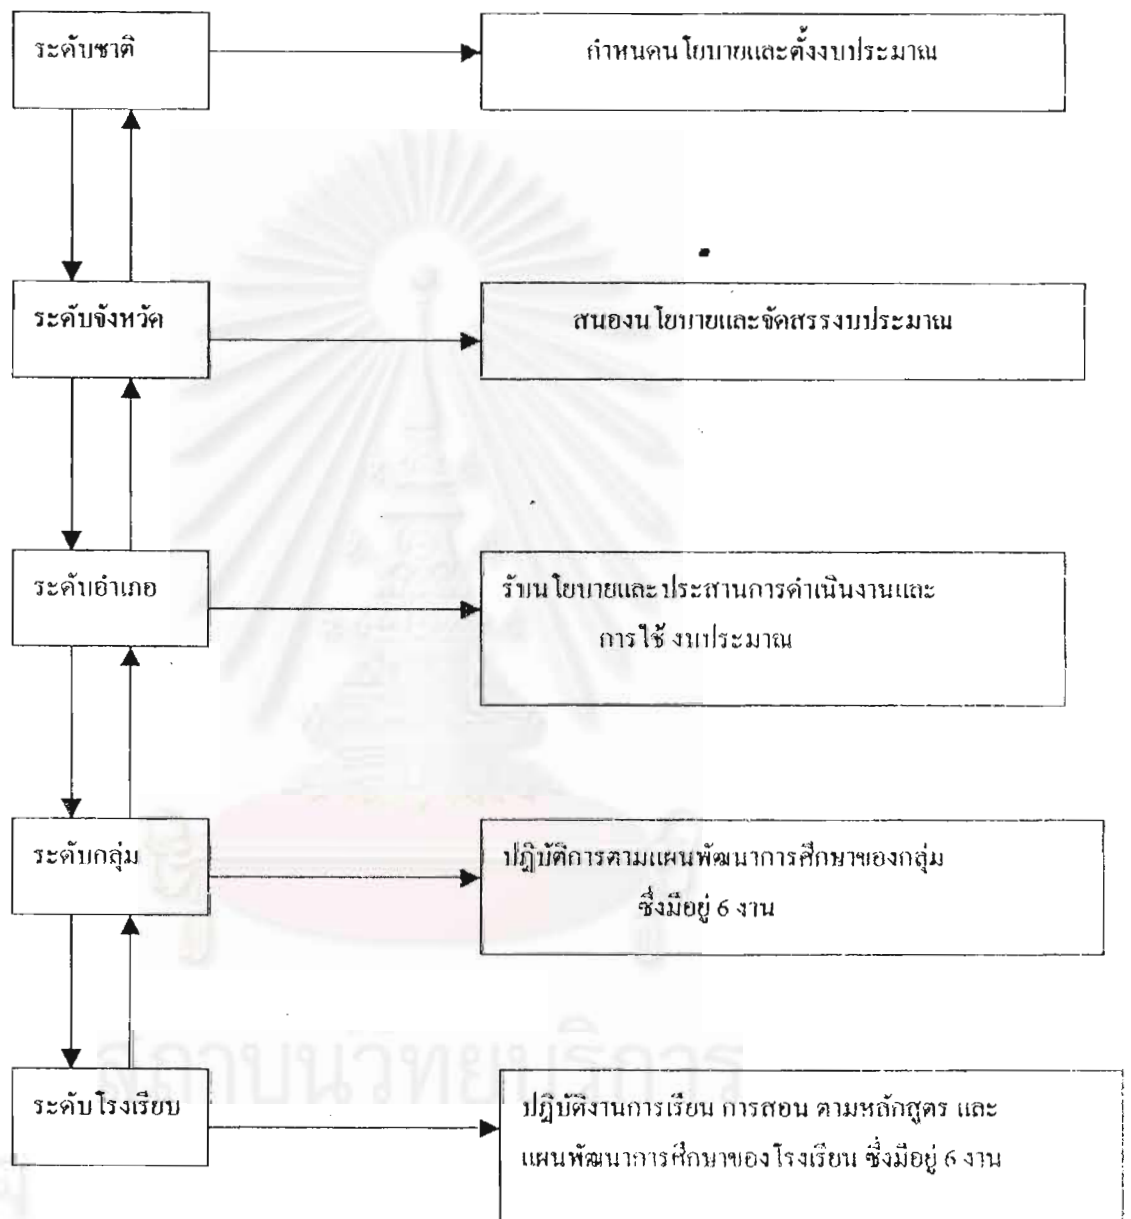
ระดับชาติ

กำหนดนโยบายและตั้งงบประมาณ

ระดับจังหวัด

สนองนโยบายและจัดสรรงบประมาณ

ระดับอำเภอ

รับนโยบายและประสานการดำเนินงานและการใช้งบประมาณ

ระดับกลุ่ม

ปฏิบัติการตามแผนพัฒนาการศึกษาของกลุ่ม ซึ่งมีอยู่ 6 งาน

ระดับโรงเรียน

ปฏิบัติงานการเรียน การสอน ตามหลักสูตร และแผนพัฒนาการศึกษาของโรงเรียน ซึ่งมีอยู่ 6 งาน

สถาบันวิทยบริการ